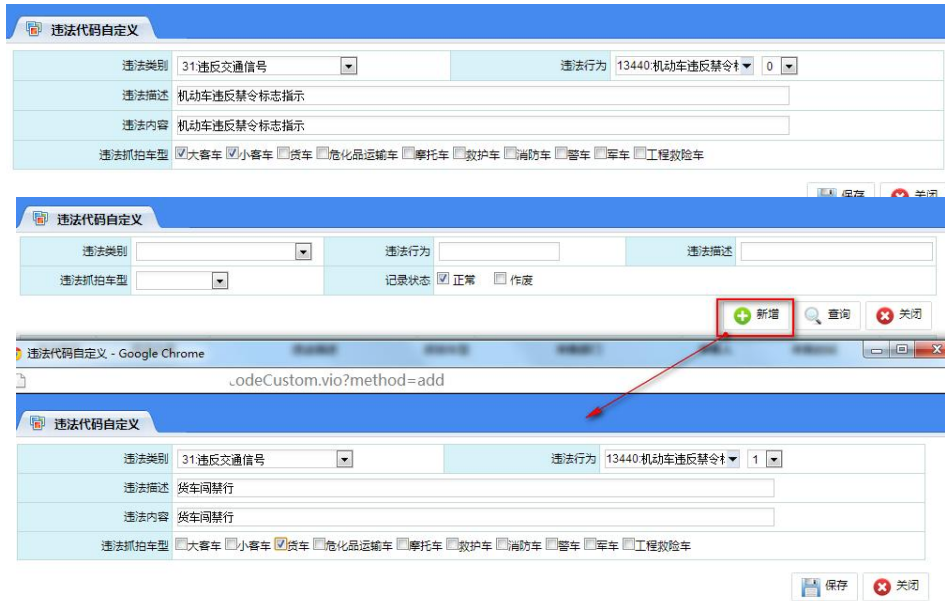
违法代码自定义

违法类别 31:违反交通信号
违法行为 13440:机动车违反禁令 0
违法描述 机动车违反禁令标志指示
违法内容 机动车违反禁令标志指示
违法抓拍车型 ☑大客车 ☑小客车 ☐货车 ☐危化品运输车 ☐摩托车 ☐救护车 ☐消防车 ☐警车 ☐军车 ☐工程救险车

保存 关闭

违法代码自定义

违法类别
违法行为
违法描述
违法抓拍车型
记录状态 ☑正常 ☐作废

新增 查询 关闭

违法代码自定义 - Google Chrome
odeCustom.vio?method=add

违法代码自定义

违法类别 31:违反交通信号
违法行为 13440:机动车违反禁令 1
违法描述 货车闯禁行
违法内容 货车闯禁行
违法抓拍车型 ☐大客车 ☐小客车 ☑货车 ☐危化品运输车 ☐摩托车 ☐救护车 ☐消防车 ☐警车 ☐军车 ☐工程救险车

保存 关闭